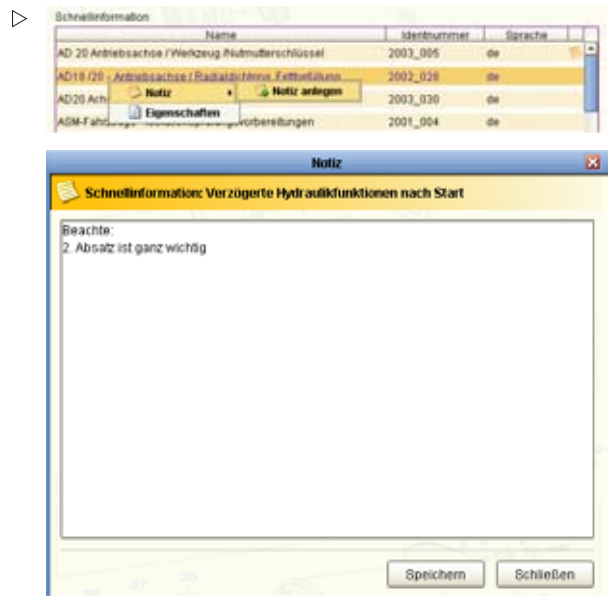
▷

Schnellinformation

| Name | Identnummer | Sprache |
|---|---|---|
| AD 20 Antriebsachse / Werkzeug /Nutmutterschlüssel | 2003_005 | de |
| AD18 /20 - Antriebsachse / Radialdichtring, Fettbefüllung | 2002_029 | de |
| AD20 Ach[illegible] | 2003_030 | de |
| ASM-Fahrz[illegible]vorbereitungen | 2001_004 | de |

Notiz
Notiz anlegen
Eigenschaften

Notiz

Schnellinformation: Verzögerte Hydraulikfunktionen nach Start

Beachte:
2. Absatz ist ganz wichtig

Speichern
Schließen